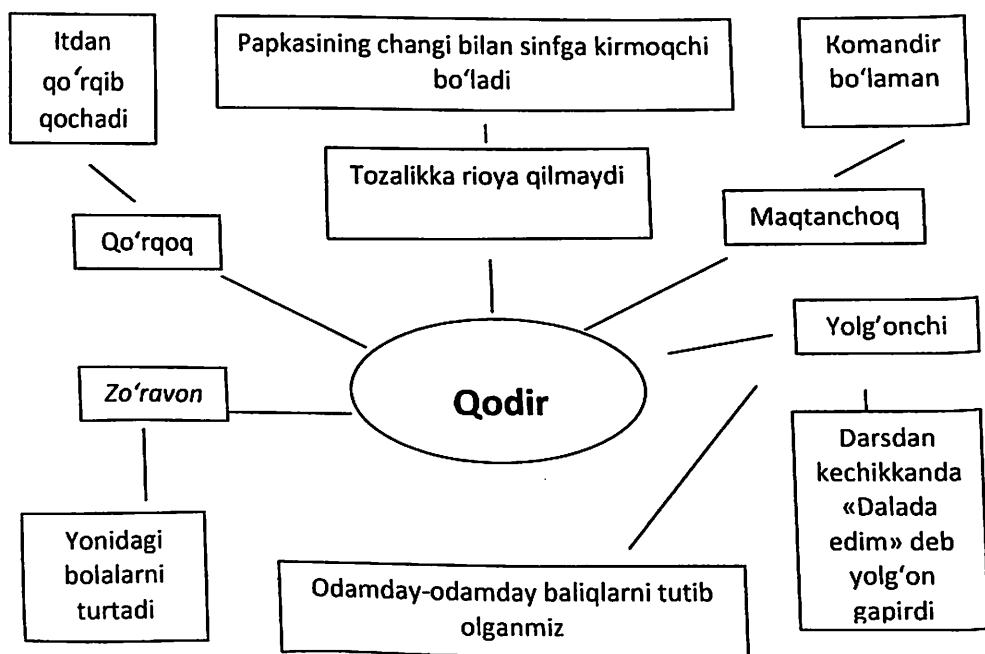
Itdan qo'rqib qochadi

Papkasining changi bilan sinfga kirmoqchi bo'ladi

Komandir bo'laman

Tozalikka rioya qilmaydi

Qo'rqoq

Maqtanchoq

Yolg'onchi

Zo'ravon

Qodir

Darsdan kechikkanda «Dalada edim» deb yolg'on gapirdi

Yonidagi bolalarni turtadi

Odamday-odamday baliqlarni tutib olganmiz